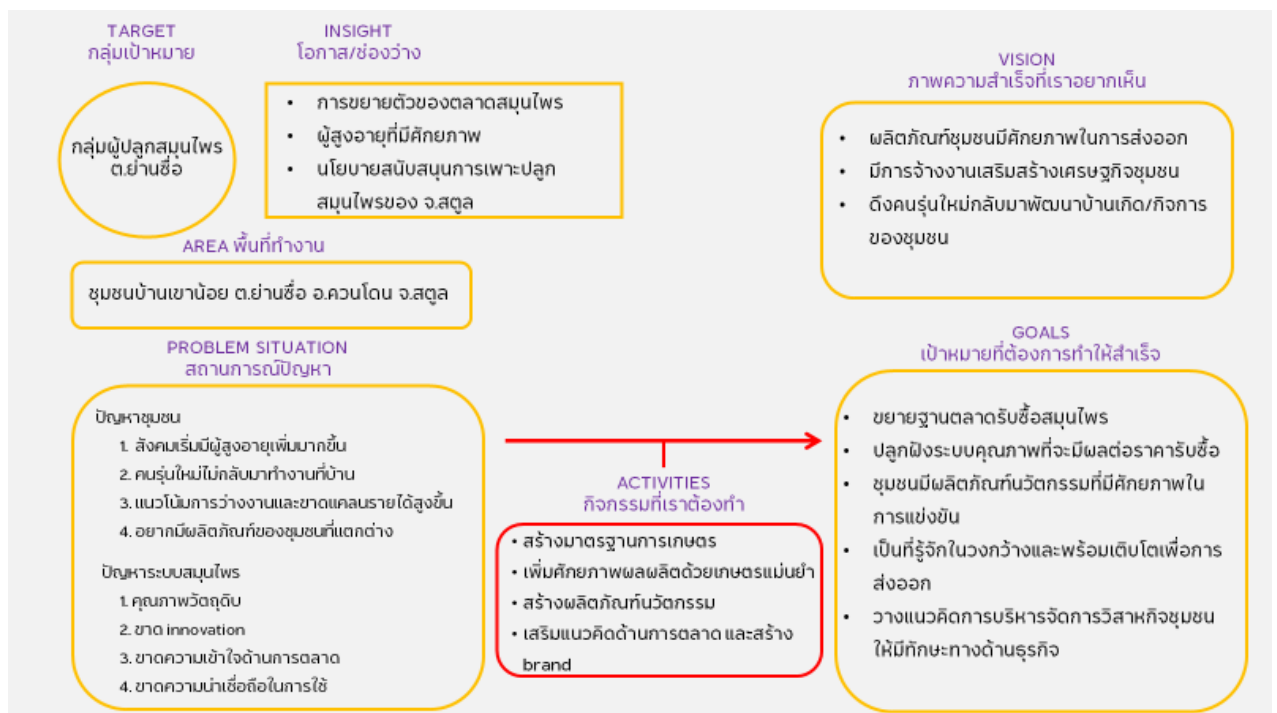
TARGET
กลุ่มเป้าหมาย

กลุ่มผู้ปลูกสมุนไพร ต.ย่านซื่อ

INSIGHT
โอกาส/ช่องว่าง

- การขยายตัวของตลาดสมุนไพร
- ผู้สูงอายุที่มีศักยภาพ
- นโยบายสนับสนุนการเพาะปลูกสมุนไพรของ จ.สตูล

AREA พื้นที่ทำงาน

ชุมชนบ้านเขาน้อย ต.ย่านซื่อ อ.ควนโดน จ.สตูล

PROBLEM SITUATION
สถานการณ์ปัญหา

ปัญหาชุมชน
1. สังคมเริ่มมีผู้สูงอายุเพิ่มมากขึ้น
2. คนรุ่นใหม่ไม่กลับมาทำงานที่บ้าน
3. แนวโน้มการว่างงานและขาดแคลนรายได้สูงขึ้น
4. อยากมีผลิตภัณฑ์ของชุมชนที่แตกต่าง

ปัญหาระบบสมุนไพร
1. คุณภาพวัตถุดิบ
2. ขาด innovation
3. ขาดความเข้าใจด้านการตลาด
4. ขาดความน่าเชื่อถือในการใช้

ACTIVITIES
กิจกรรมที่เราต้องทำ

- สร้างมาตรฐานการเกษตร
- เพิ่มศักยภาพผลผลิตด้วยเกษตรแม่นยำ
- สร้างผลิตภัณฑ์นวัตกรรม
- เสริมแนวคิดด้านการตลาด และสร้าง brand

VISION
ภาพความสำเร็จที่เราอยากเห็น

- ผลิตภัณฑ์ชุมชนมีศักยภาพในการส่งออก
- มีการจ้างงานเสริมสร้างเศรษฐกิจชุมชน
- ดึงคนรุ่นใหม่กลับมาพัฒนาบ้านเกิด/กิจการของชุมชน

GOALS
เป้าหมายที่ต้องการทำให้สำเร็จ

- ขยายฐานตลาดรับซื้อสมุนไพร
- ปลูกฝังระบบคุณภาพที่จะมีผลต่อราคารับซื้อ
- ชุมชนมีผลิตภัณฑ์นวัตกรรมที่มีศักยภาพในการแข่งขัน
- เป็นที่รู้จักในวงกว้างและพร้อมเติบโตเพื่อการส่งออก
- วางแนวคิดการบริหารจัดการวิสาหกิจชุมชนให้มีทักษะทางด้านธุรกิจ